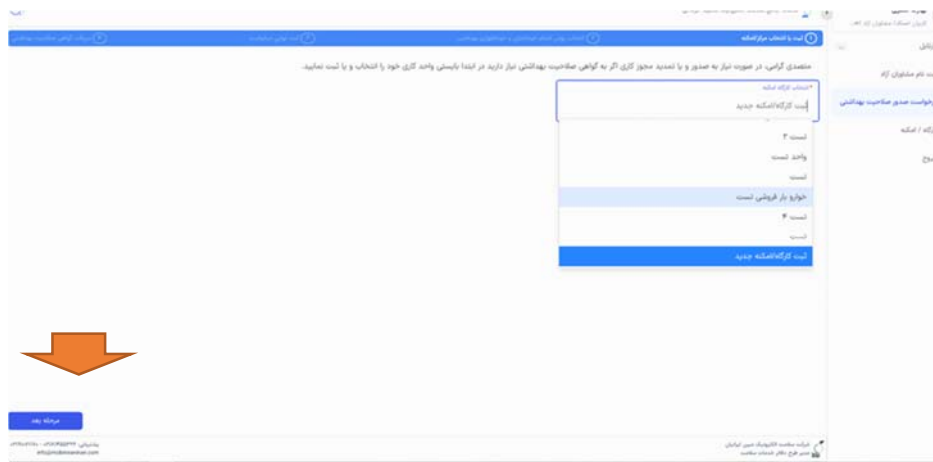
ثبت یا انتخاب مرکز/مکان
انتخاب نوع اقدام اصناف و ثبت مستندات
ثبت نهایی درخواست
دریافت گواهی صلاحیت بهداشتی

متصدی گرامی، در صورت نیاز به صدور و یا تمدید مجوز کاری اگر به گواهی صلاحیت بهداشتی نیاز دارید در ابتدا بایستی واحد کاری خود را انتخاب و یا ثبت نمایید.

انتخاب کارگاه/مکان*
ثبت کارگاه/مکان جدید

تست ۳
واحد تست
تست
خوارو بار فروشی تست
تست ۴
تست
ثبت کارگاه/مکان جدید

پرتال
ثبت نام متقاضیان کار
درخواست صدور صلاحیت بهداشتی
کارگاه / مکان
خروج

مرحله بعد

شرکت ساخت الکترونیک میهن ایرانیان
پشتیبانی:
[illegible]